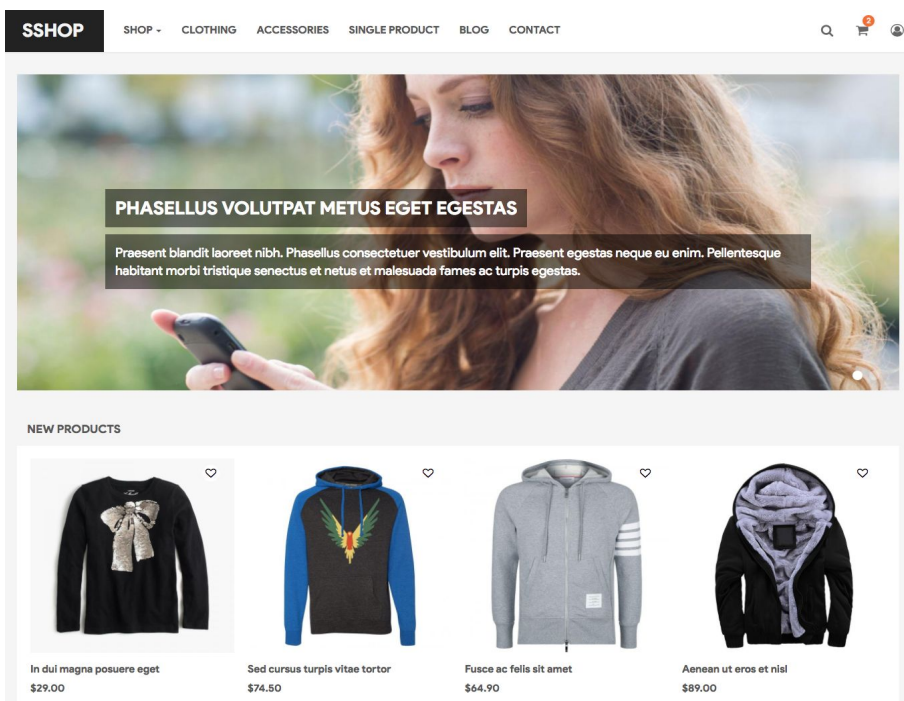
SSHOP

SHOP CLOTHING ACCESSORIES SINGLE PRODUCT BLOG CONTACT

2

PHASELLUS VOLUTPAT METUS EGET EGESTAS

Praesent blandit laoreet nibh. Phasellus consectetuer vestibulum elit. Praesent egestas neque eu enim. Pellentesque habitant morbi tristique senectus et netus et malesuada fames ac turpis egestas.

NEW PRODUCTS

In dui magna posuere eget
$29.00

Sed cursus turpis vitae tortor
$74.50

Fusce ac felis sit amet
$64.90

Aenean ut eros et nisl
$89.00